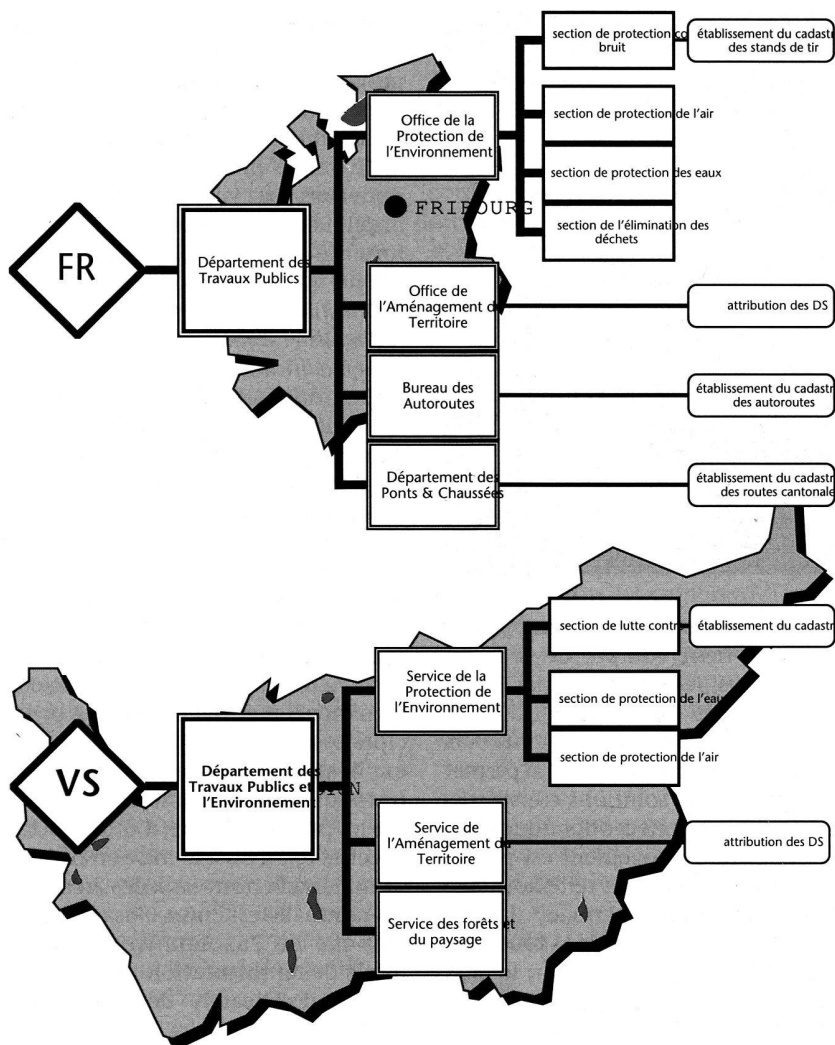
FR

Département des Travaux Publics

Office de la Protection de l'Environnement

FRIBOURG

section de protection co bruit

établissement du cadastr des stands de tir

section de protection de l'air

section de protection des eaux

section de l'élimination des déchets

Office de l'Aménagement du Territoire

attribution des DS

Bureau des Autoroutes

établissement du cadastr des autoroutes

Département des Ponts & Chaussées

établissement du cadastr des routes cantonale

VS

Département des Travaux Publics et de l'Environnement

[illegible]N

Service de la Protection de l'Environnement

section de lutte contr

établissement du cadastr

section de protection de l'eau

section de protection de l'air

Service de l'Aménagement du Territoire

attribution des DS

Service des forêts et du paysage